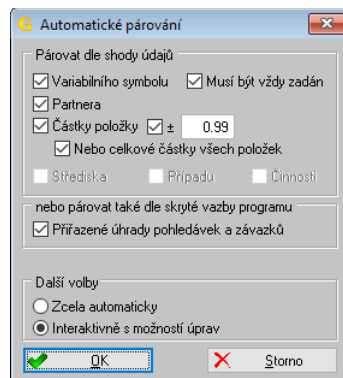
G Automatické párování

Párovat dle shody údajů
Variabilního symbolu
Musí být vždy zadán
Partnera
Částky položky
±
0.99
Nebo celkové částky všech položek
Střediska
Případu
Činnosti

nebo párovat také dle skryté vazby programu
Přiřazené úhrady pohledávek a závazků

Další volby
Zcela automaticky
Interaktivně s možností úprav

OK
Storno